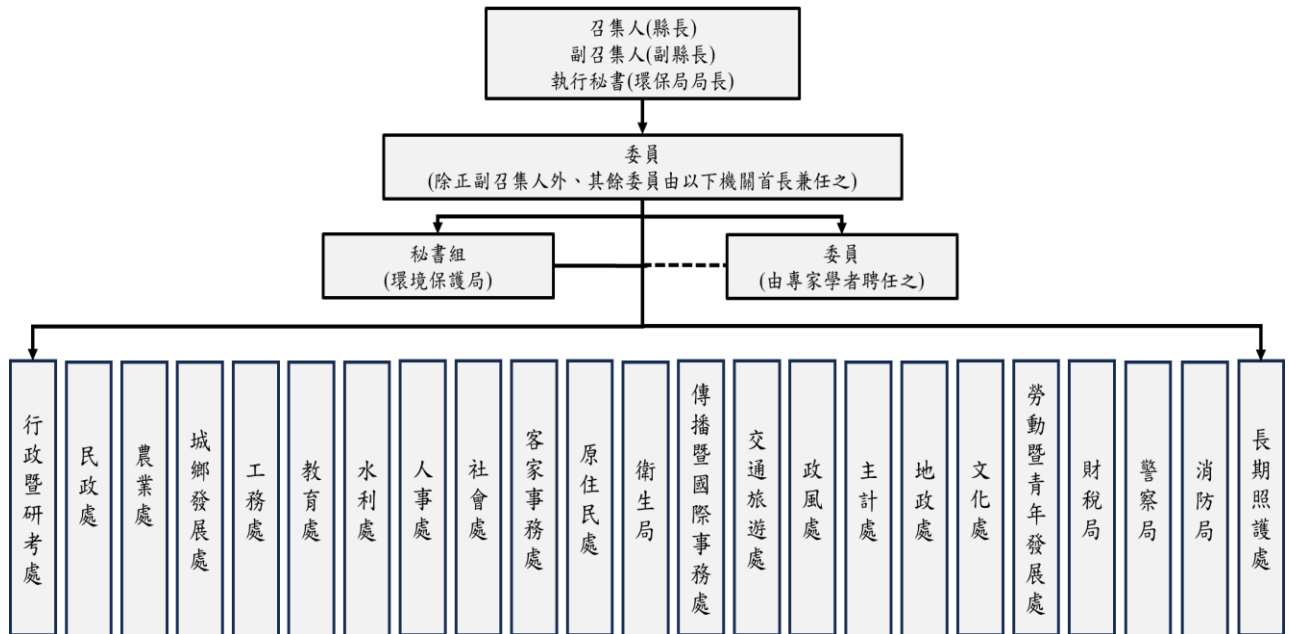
召集人(縣長)
副召集人(副縣長)
執行秘書(環保局局長)

委員
(除正副召集人外、其餘委員由以下機關首長兼任之)

秘書組
(環境保護局)

委員
(由專家學者聘任之)

行政暨研考處

民政處

農業處

城鄉發展處

工務處

教育處

水利處

人事處

社會處

客家事務處

原住民處

衛生局

傳播暨國際事務處

交通旅遊處

政風處

主計處

地政處

文化處

勞動暨青年發展處

財稅局

警察局

消防局

長期照護處